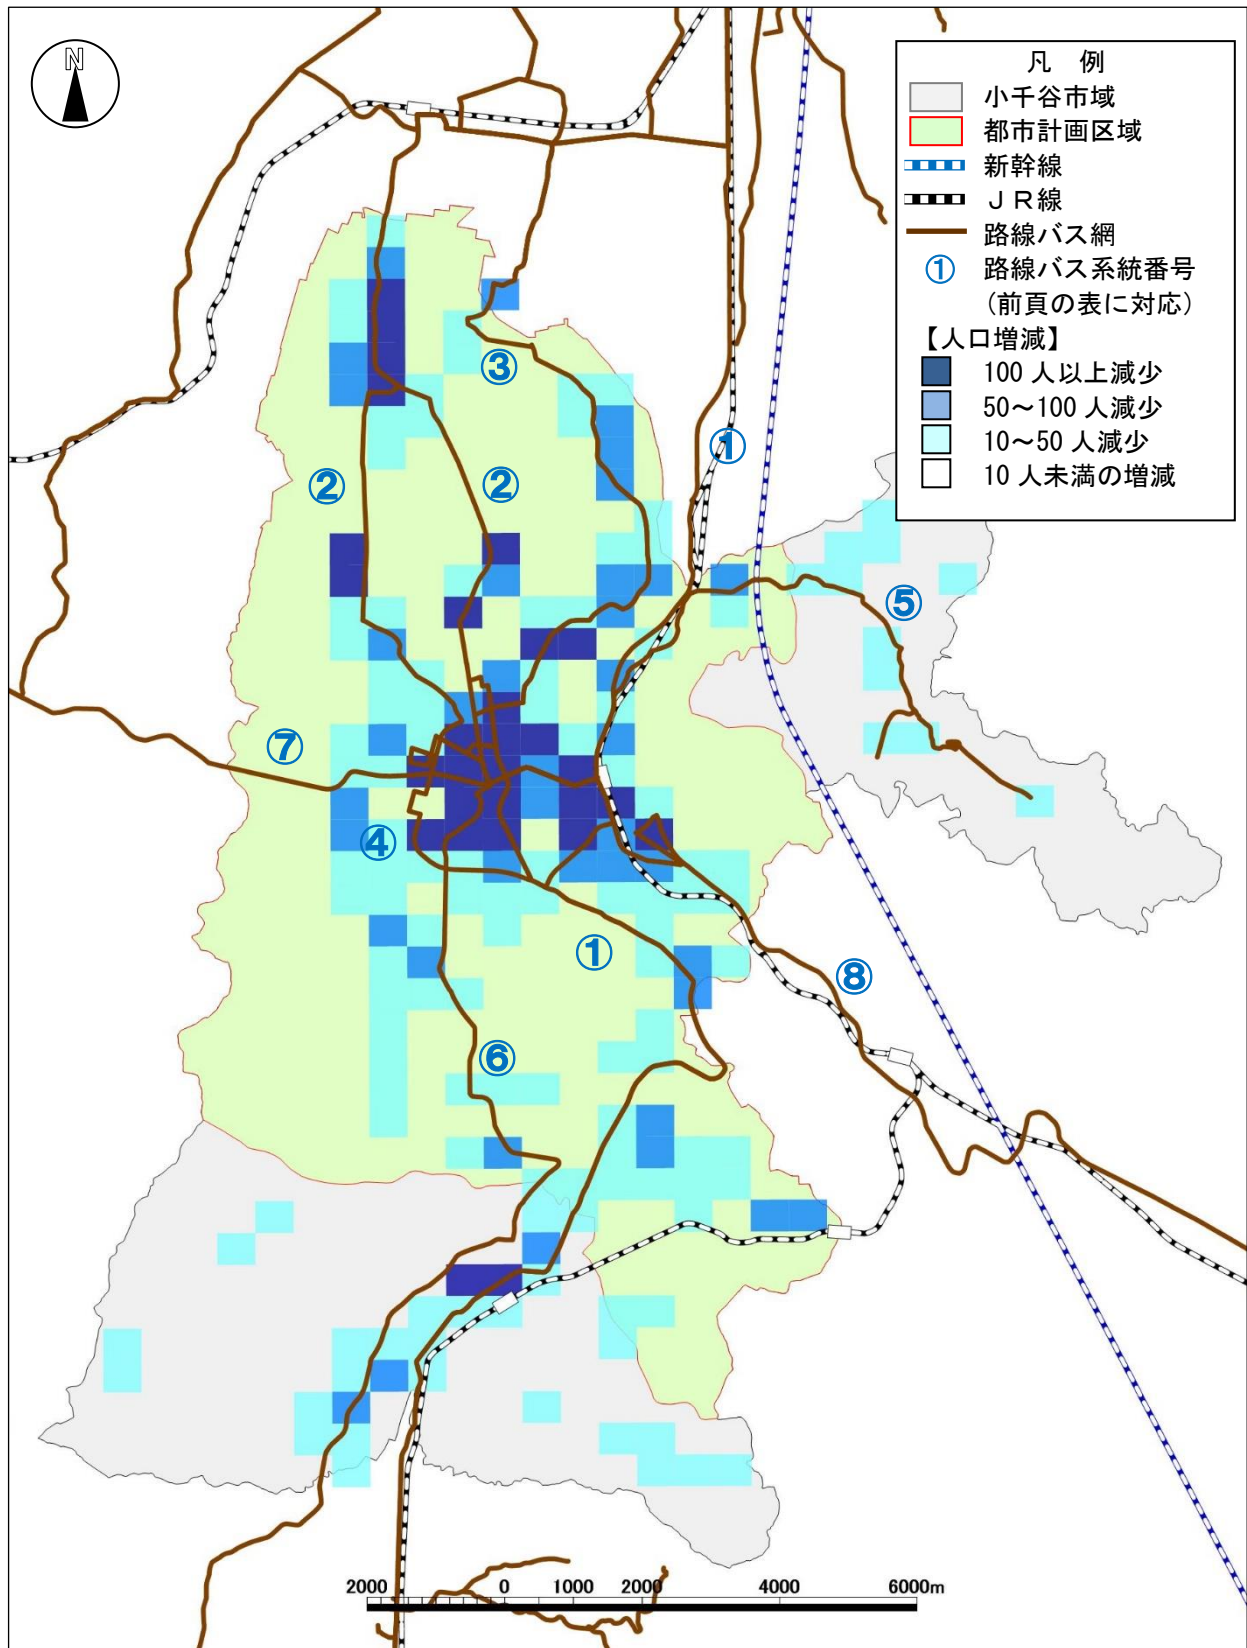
N

凡　例
小千谷市域
都市計画区域
新幹線
ＪＲ線
路線バス網
① 路線バス系統番号 (前頁の表に対応)
【人口増減】
100 人以上減少
50～100 人減少
10～50 人減少
10 人未満の増減

③
②
②
①
⑤
⑦
④
①
⑧
⑥

2000　0　1000　2000　4000　6000m